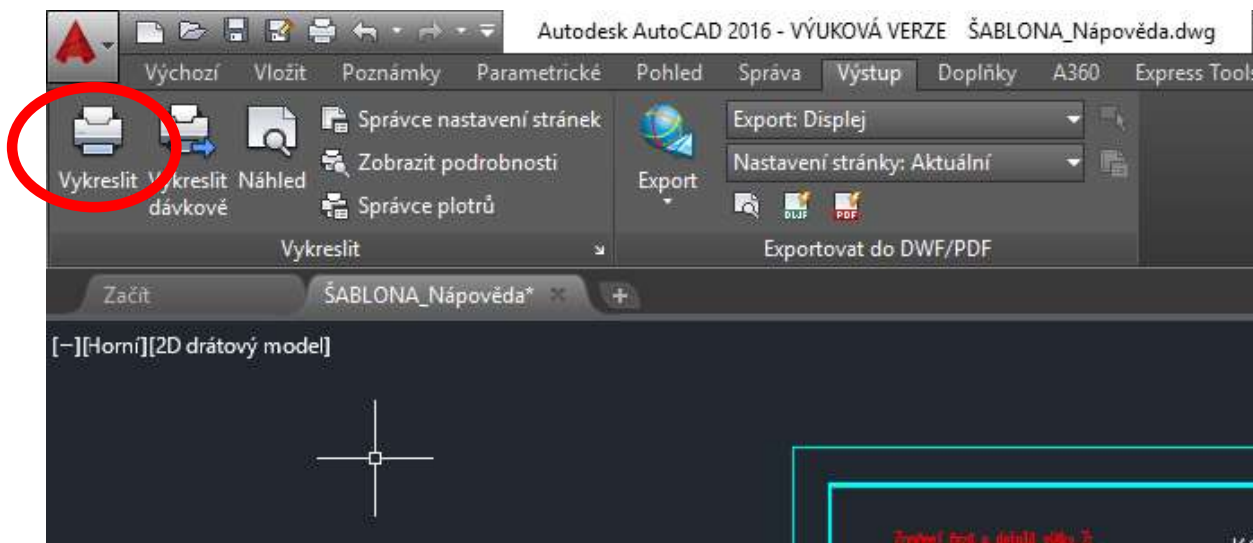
Autodesk AutoCAD 2016 - VÝUKOVÁ VERZE ŠABLONA_Nápověda.dwg

Výchozí Vložit Poznámky Parametrické Pohled Správa Výstup Doplňky A360 Express Tools

Vykreslit Vykreslit dávkově Náhled Správce nastavení stránek Zobrazit podrobnosti Správce plotrů

Vykreslit

Export Export: Displej Nastavení stránky: Aktuální

DWF PDF

Exportovat do DWF/PDF

Začít ŠABLONA_Nápověda*

[−][Horní][2D drátový model]

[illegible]